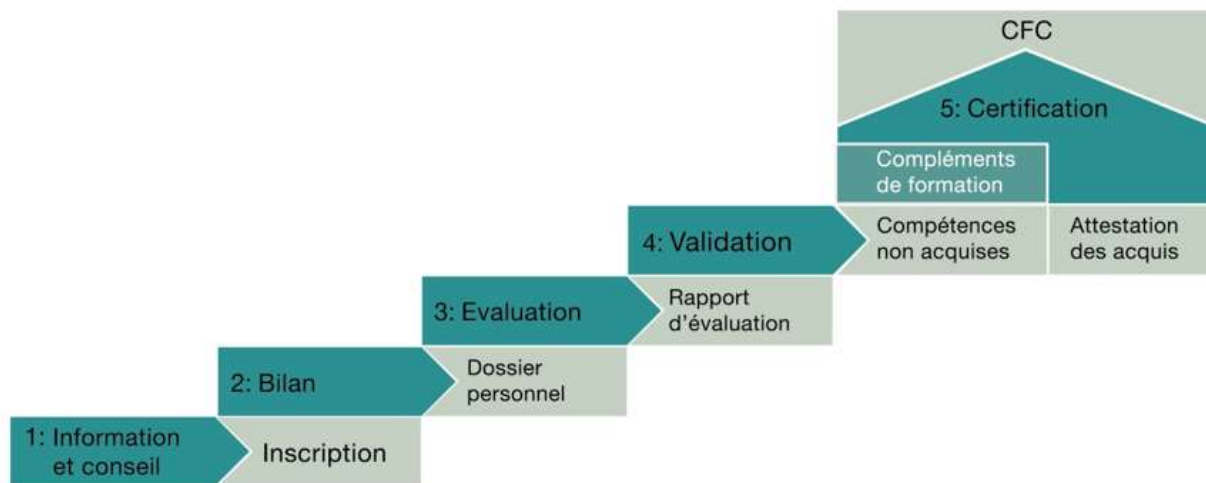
CFC

5: Certification

Compléments de formation

4: Validation

Compétences non acquises

Attestation des acquis

3: Evaluation

Rapport d'évaluation

2: Bilan

Dossier personnel

1: Information et conseil

Inscription